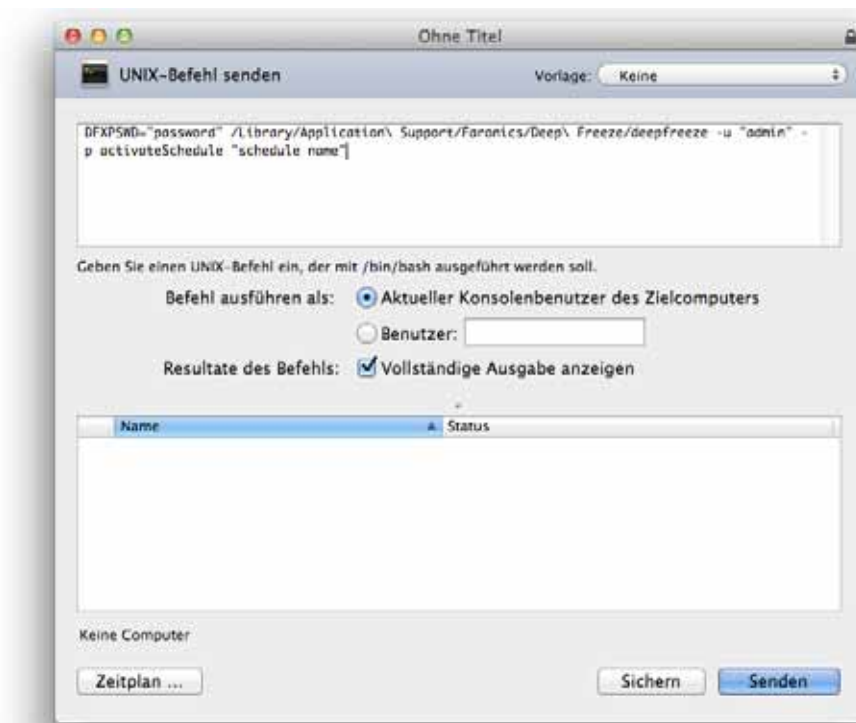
Ohne Titel

UNIX-Befehl senden

Vorlage: Keine

DFXPSWD="password" /Library/Application\ Support/Faronics/Deep\ Freeze/deepfreeze -u "admin" -p activateSchedule "schedule name"

Geben Sie einen UNIX-Befehl ein, der mit /bin/bash ausgeführt werden soll.

Befehl ausführen als: Aktueller Konsolenbenutzer des Zielcomputers

Benutzer:

Resultate des Befehls: Vollständige Ausgabe anzeigen

| Name | Status |
|---|---|

Keine Computer

Zeitplan ...

Sichern

Senden